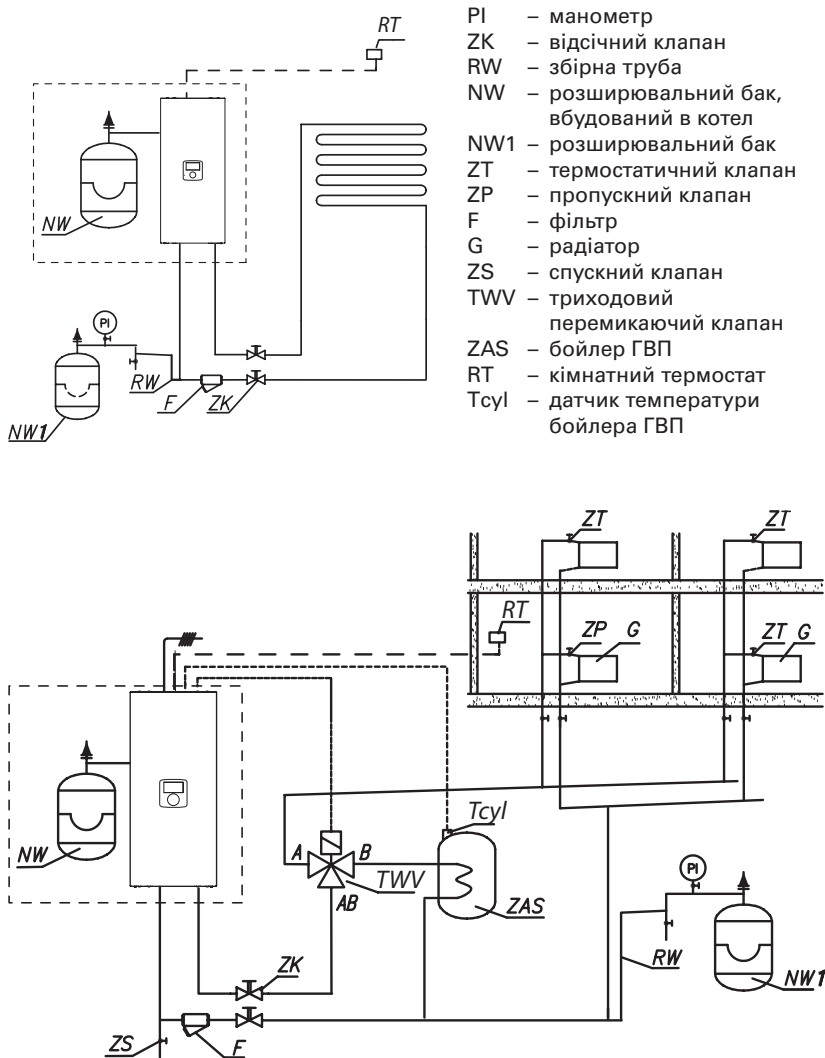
RT

NW

PI

RW

F

ZK

NW1

PI – манометр
ZK – відсічний клапан
RW – збірна труба
NW – розширювальний бак, вбудований в котел
NW1 – розширювальний бак
ZT – термостатичний клапан
ZP – пропускний клапан
F – фільтр
G – радіатор
ZS – спускний клапан
TWV – триходовий перемикаючий клапан
ZAS – бойлер ГВП
RT – кімнатний термостат
Tcyl – датчик температури бойлера ГВП

ZT

ZT

RT

ZP

G

ZT

G

NW

Tcyl

A

B

TWV

AB

ZAS

PI

RW

NW1

ZK

ZS

F